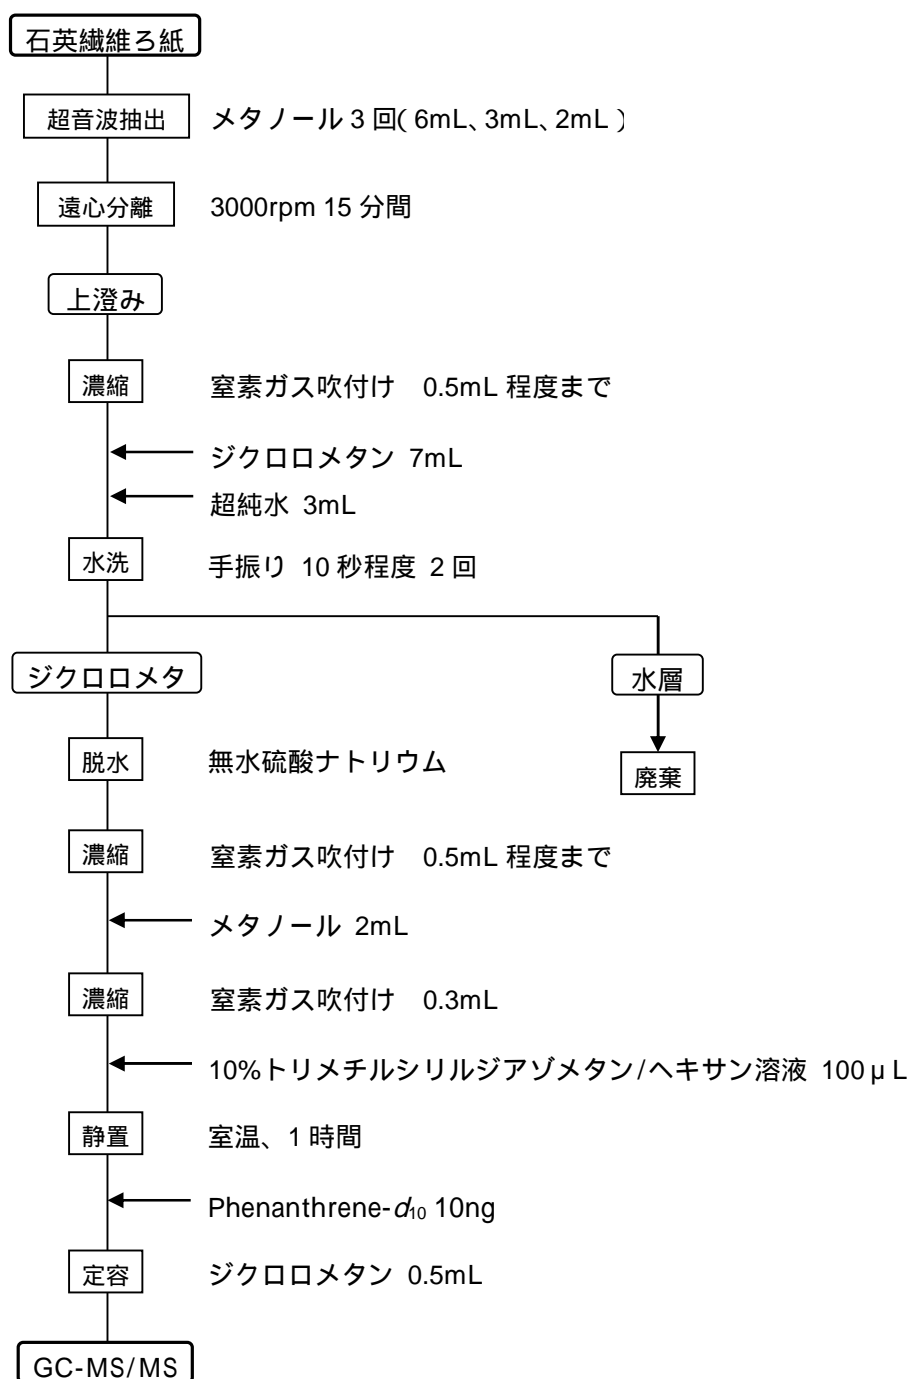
石英繊維ろ紙

超音波抽出　メタノール 3 回( 6mL、3mL、2mL )

遠心分離　3000rpm 15 分間

上澄み

濃縮　窒素ガス吹付け　0.5mL 程度まで

ジクロロメタン 7mL

超純水 3mL

水洗　手振り 10 秒程度 2 回

ジクロロメタ

水層

廃棄

脱水　無水硫酸ナトリウム

濃縮　窒素ガス吹付け　0.5mL 程度まで

メタノール 2mL

濃縮　窒素ガス吹付け　0.3mL

10%トリメチルシリルジアゾメタン/ヘキサン溶液 100μL

静置　室温、1 時間

Phenanthrene-$d_{10}$ 10ng

定容　ジクロロメタン 0.5mL

GC-MS/MS